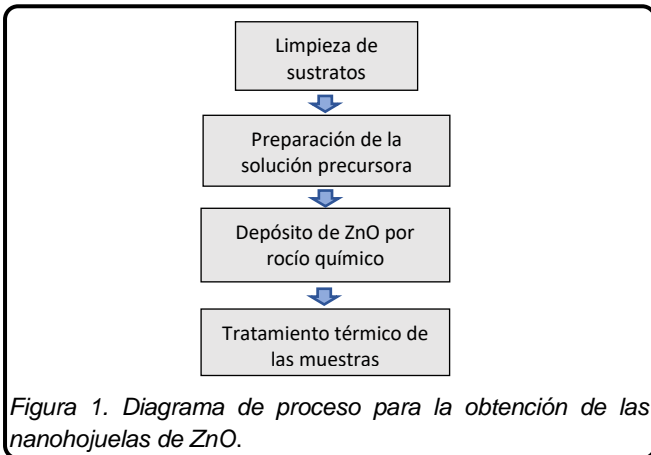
Limpieza de sustratos

Preparación de la solución precursora

Depósito de ZnO por rocío químico

Tratamiento térmico de las muestras

Figura 1. Diagrama de proceso para la obtención de las nanohojuelas de ZnO.